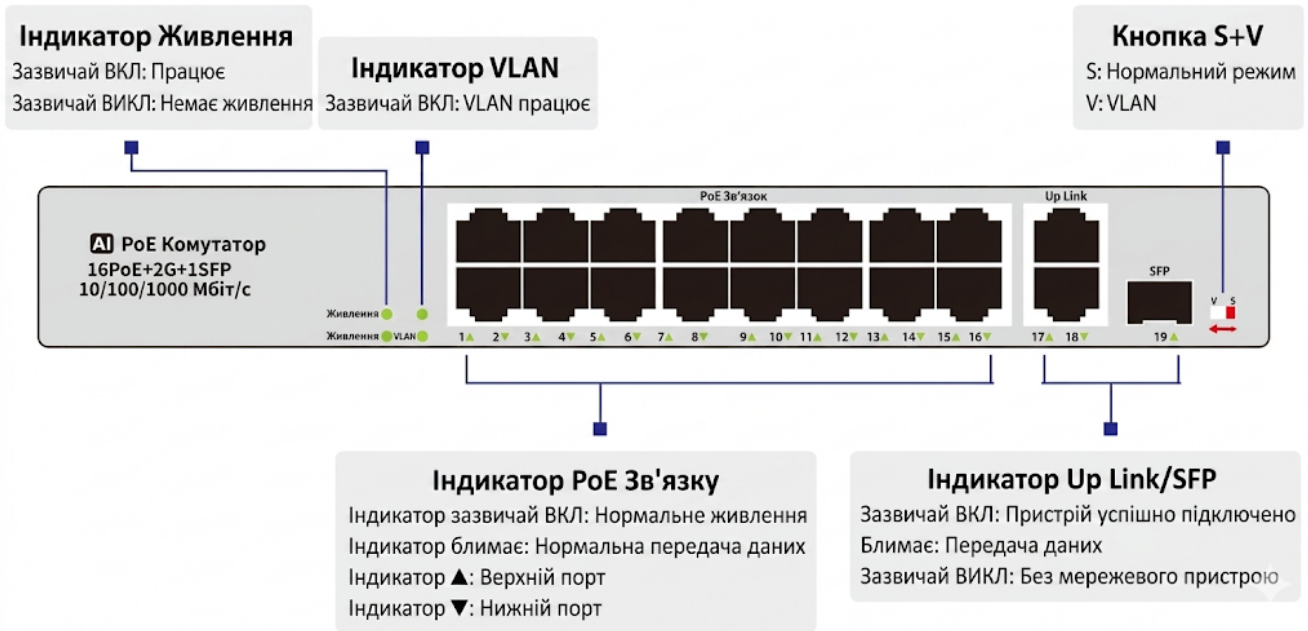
Індикатор Живлення
Зазвичай ВКЛ: Працює
Зазвичай ВИКЛ: Немає живлення

Індикатор VLAN
Зазвичай ВКЛ: VLAN працює

Кнопка S+V
S: Нормальний режим
V: VLAN

AI PoE Комутатор
16PoE+2G+1SFP
10/100/1000 Мбіт/с

Живлення
Живлення VLAN

PoE Зв'язок
1 2 3 4 5 6 7 8 9 10 11 12 13 14 15 16

Up Link
17 18

SFP
19

V S

Індикатор PoE Зв'язку
Індикатор зазвичай ВКЛ: Нормальне живлення
Індикатор блимає: Нормальна передача даних
Індикатор ▲: Верхній порт
Індикатор ▼: Нижній порт

Індикатор Up Link/SFP
Зазвичай ВКЛ: Пристрій успішно підключено
Блимає: Передача даних
Зазвичай ВИКЛ: Без мережевого пристрою